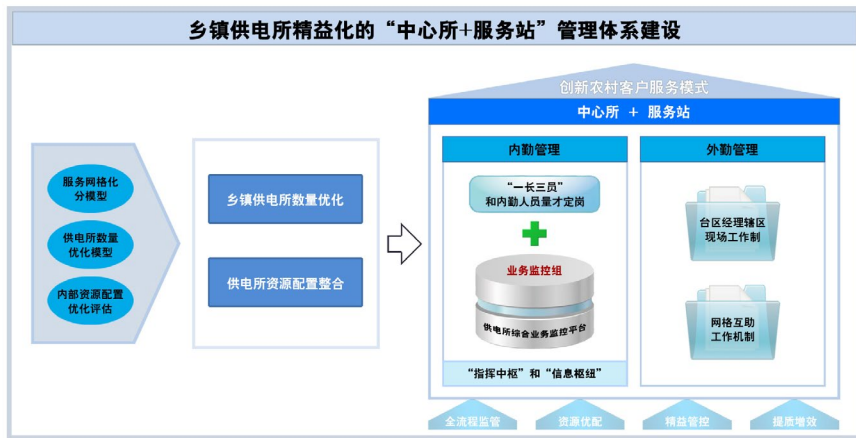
乡镇供电所精益化的“中心所+服务站”管理体系建设

服务网格化分模型

供电所数量优化模型

内部资源配置优化评估

乡镇供电所数量优化

供电所资源配置整合

创新农村客户服务模式

中心所 + 服务站

内勤管理

“一长三员”和内勤人员量才定岗

业务监控组

供电所综合业务监控平台

“指挥中枢”和“信息枢纽”

外勤管理

台区经理辖区现场工作制

网格互助工作机制

全流程监管

资源优配

精益管控

提质增效